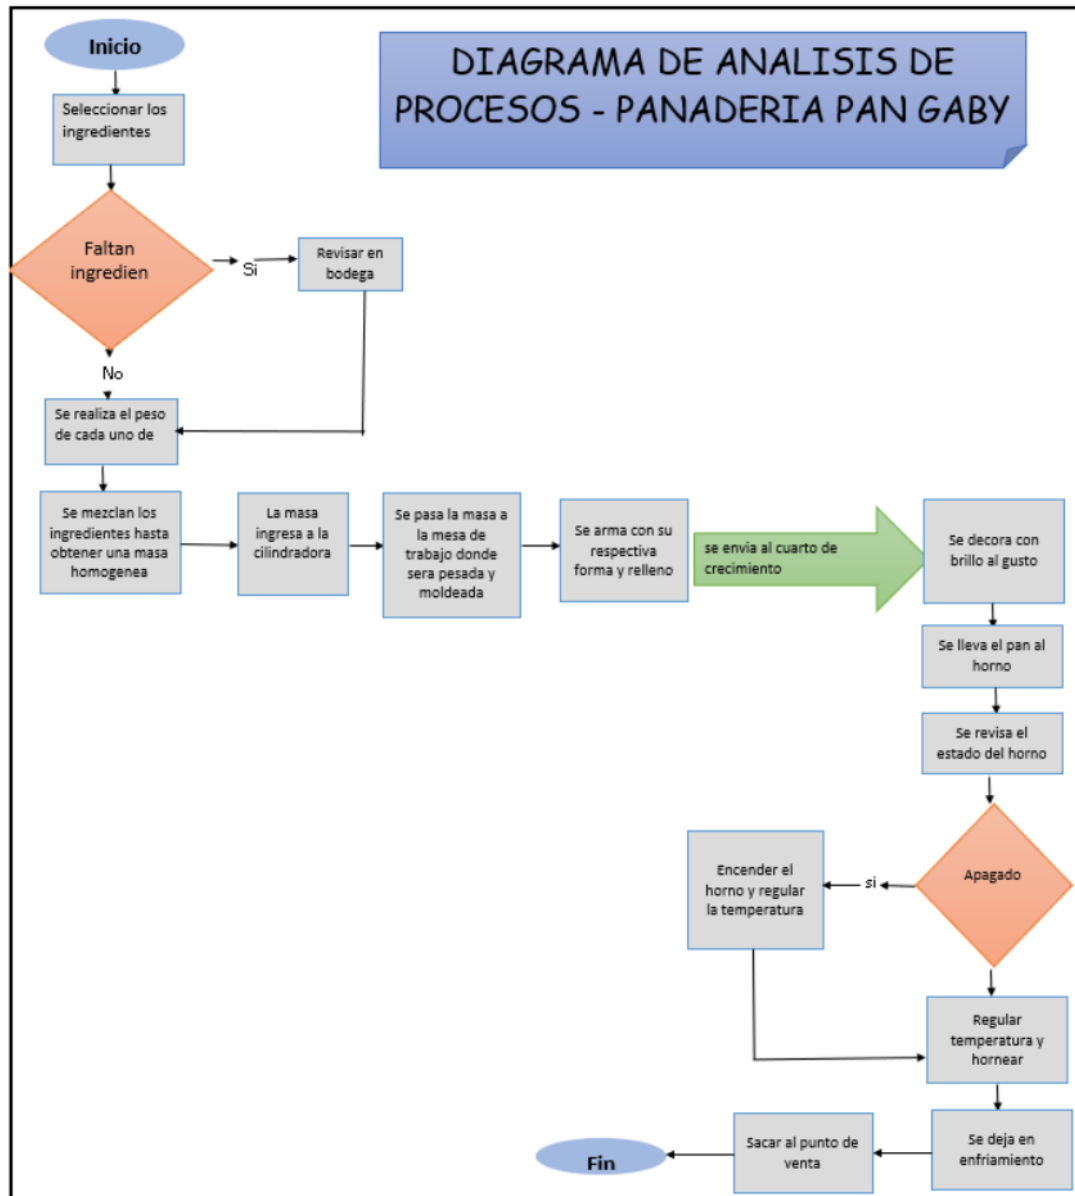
DIAGRAMA DE ANALISIS DE PROCESOS - PANADERIA PAN GABY

Inicio

Seleccionar los ingredientes

Faltan ingredien

Si

Revisar en bodega

No

Se realiza el peso de cada uno de

Se mezclan los ingredientes hasta obtener una masa homogenea

La masa ingresa a la cilindradora

Se pasa la masa a la mesa de trabajo donde sera pesada y moldeada

Se arma con su respectiva forma y relleno

se envia al cuarto de crecimiento

Se decora con brillo al gusto

Se lleva el pan al horno

Se revisa el estado del horno

Apagado

si

Encender el horno y regular la temperatura

Regular temperatura y hornear

Se deja en enfriamiento

Sacar al punto de venta

Fin